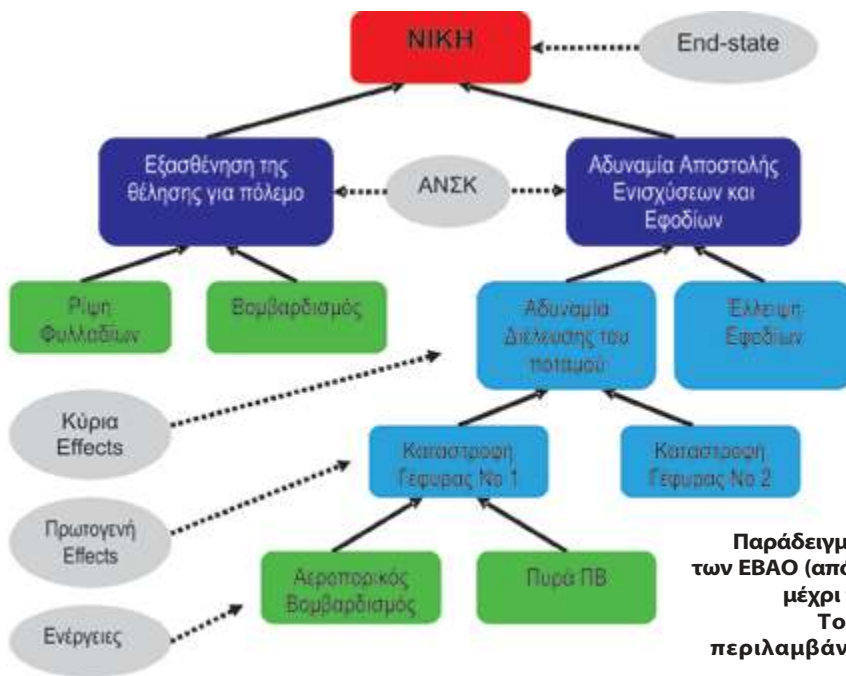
ΝΙΚΗ

End-state

Εξασθένηση της θέλησης για πόλεμο

ΑΝΣΚ

Αδυναμία Αποστολής Ενισχύσεων και Εφοδίων

Ρίψη Φυλλαδίων

Βομβαρδισμός

Αδυναμία Διέλευσης του ποταμού

Έλλειψη Εφοδίων

Κύρια Effects

Καταστροφή Γέφυρας Νο 1

Καταστροφή Γέφυρας Νο 2

Πρωτογενή Effects

Αεροπορικός Βομβαρδισμός

Πυρά ΠΒ

Ενέργειες

Παράδειγμ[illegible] των ΕΒΑΟ (απο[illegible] μέχρι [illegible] Το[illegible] περιλαμβάν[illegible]